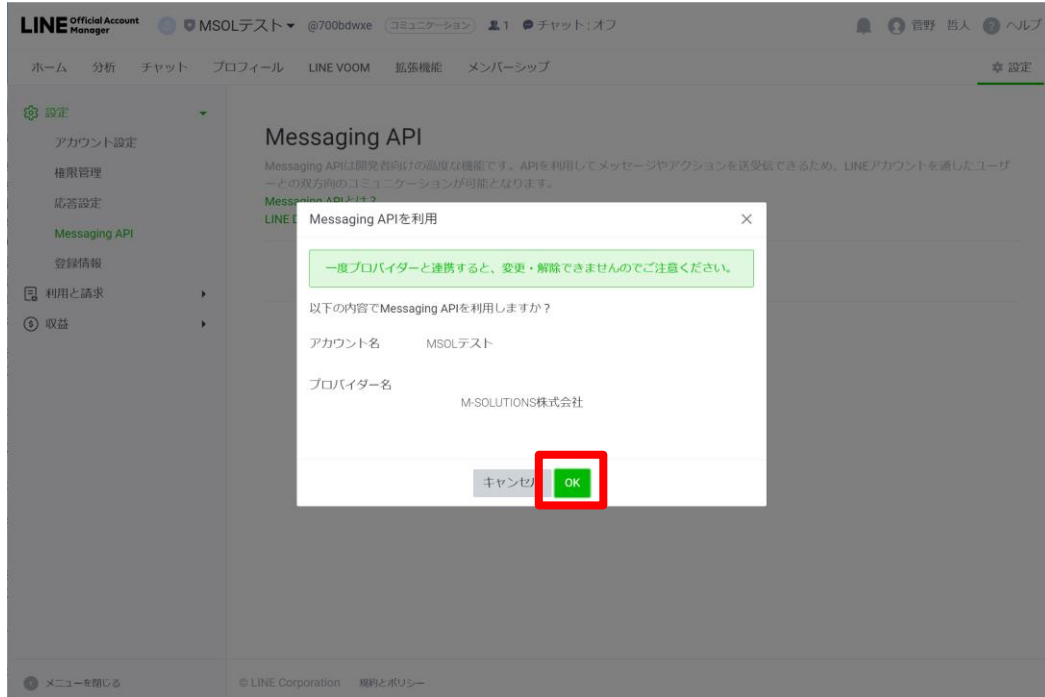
LINE Official Account Manager MSOLテスト @700bdwxe コミュニケーション 1 チャット：オフ 菅野 哲人 ヘルプ

ホーム 分析 チャット プロフィール LINE VOOM 拡張機能 メンバーシップ 設定

設定
アカウント設定
権限管理
応答設定
Messaging API
登録情報
利用と請求
収益

Messaging API

Messaging APIは開発者向けの高度な機能です。APIを利用してメッセージやアクションを送受信できるため、LINEアカウントを通したユーザーとの双方向のコミュニケーションが可能となります。
Messa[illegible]
LINE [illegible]

Messaging APIを利用

一度プロバイダーと連携すると、変更・解除できませんのでご注意ください。

以下の内容でMessaging APIを利用しますか？

アカウント名 MSOLテスト

プロバイダー名 M-SOLUTIONS株式会社

キャンセル OK

メニューを閉じる

© LINE Corporation 規約とポリシー